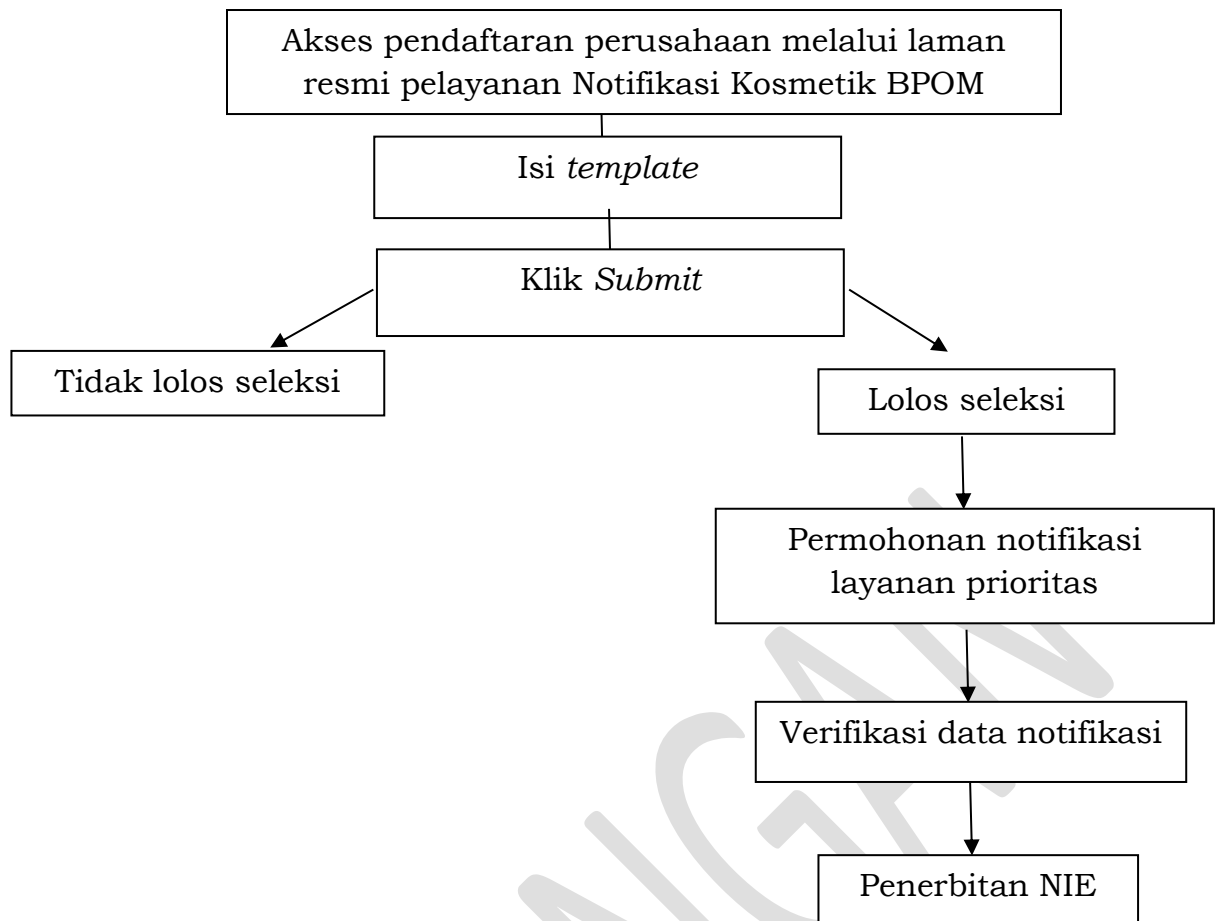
Akses pendaftaran perusahaan melalui laman resmi pelayanan Notifikasi Kosmetik BPOM

Isi *template*

Klik *Submit*

Tidak lolos seleksi

Lolos seleksi

Permohonan notifikasi layanan prioritas

Verifikasi data notifikasi

Penerbitan NIE

NIGAN